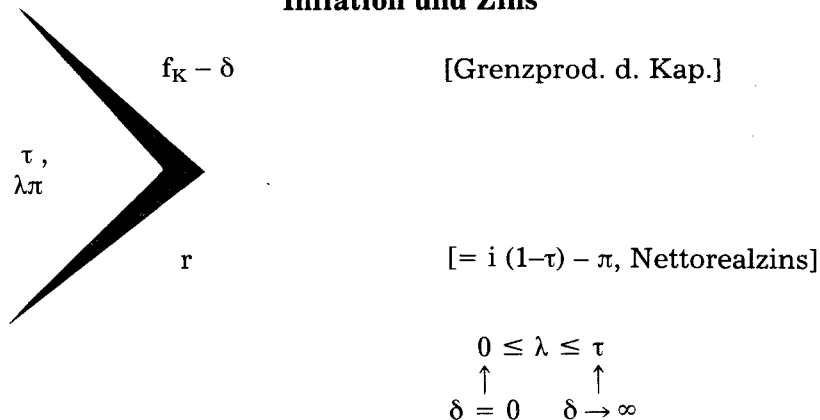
Inflation und Zins

$f_K - \delta$

[Grenzprod. d. Kap.]

$\tau$, $\lambda\pi$

r

[$= i\,(1-\tau) - \pi$, Nettorealzins]

$0 \le \lambda \le \tau$

$\uparrow \qquad \uparrow$

$\delta = 0 \qquad \delta \to \infty$